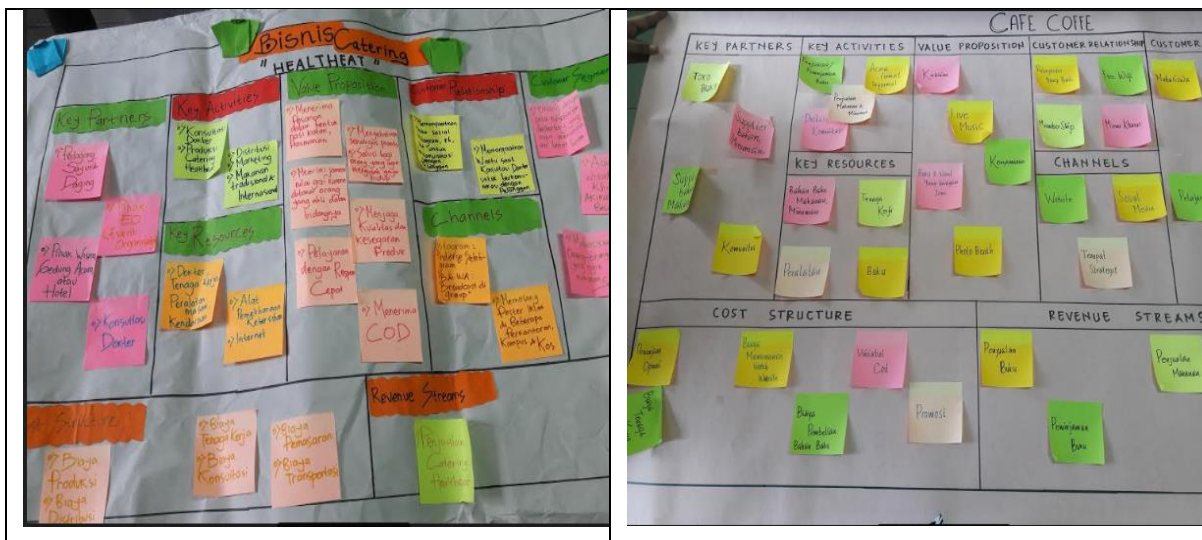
Bisnis Catering
"HEALTHEAT"

Key Partners
Pedagang Sayuran Daging
Pihak EO (Event Organizer)
Pihak Wisma Gedung Acara atau Hotel
Konsultan Dokter

Key Activities
Konsultasi Dokter
Produksi Catering Healthy
Distribusi Marketing Pemasaran tradisional & Internasional

Key Resources
Dokter Tenaga kerja
Peralatan masak
Kendaraan
Alat Pengukuran Kesehatan
Internet

Value Proposition
Menerima pesanan dalam bentuk porsi kotak, Prasmanan
Menyediakan sayuran sehat yang segar
Menerima pesan dalam porsi jumlah yang ada dalam lingkungan
Menjaga Kualitas dan Kesegaran Produk
Pelayanan dengan Respon Cepat
Menerima COD

Customer Relationship
Memberikan menu sesuai harga, dll
Memberikan waktu untuk Konsultasi Dokter

Channels
Instagram, Internet, Facebook
Memasang Poster iklan di Beberapa Perkantoran, Kampus & Kos

Customer Segments

Cost Structure
Biaya Produksi
Biaya Distribusi
Biaya Tenaga Kerja
Biaya Konsultasi
Biaya Pemasaran
Biaya Transportasi

Revenue Streams
Penjualan Catering Healthy

CAFE COFFE

KEY PARTNERS
Toko Buku
Supplier bahan Makanan
Supplier Makanan
Komunitas

KEY ACTIVITIES
Pelayanan Penyajian Buku
Acara (Event Reguler)
Penjualan Makanan & Minuman
Diskusi Komunitas

KEY RESOURCES
Bahan Baku Makanan Minuman
Tenaga Kerja
Peralatan
Buku

VALUE PROPOSITION
Koleksi
Live Music
Foto & Video Buku
Kenyamanan
Photo Booth

CUSTOMER RELATIONSHIP
Penjualan Buku Baru
Free Wifi
Member Diskon
Menu Khusus

CHANNELS
Website
Social Media
Tempat Strategis

CUSTOMER
Mahasiswa
Pelajar

COST STRUCTURE
Penggajian Operasional
Biaya Pembuatan Website
Variabel Cost
Promosi
Biaya Pembelian Bahan Baku

REVENUE STREAMS
Penjualan Buku
Peminjaman Buku
Penjualan Makanan